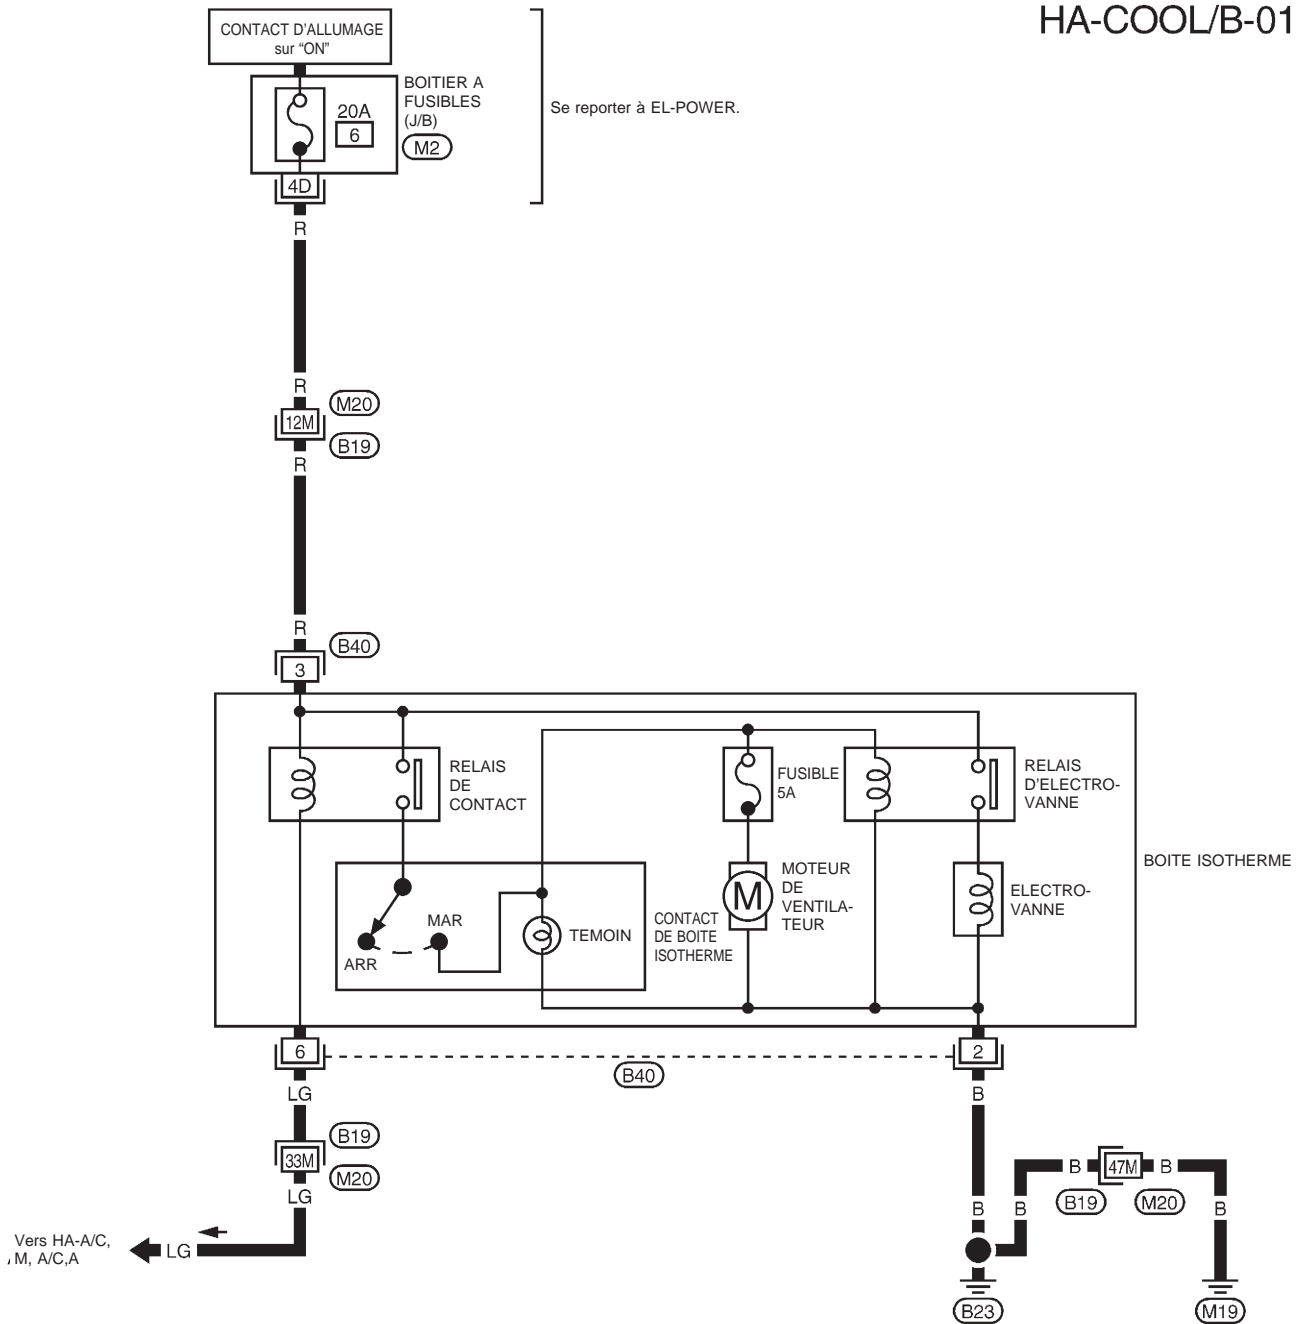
HA-COOL/B-01

CONTACT D'ALLUMAGE sur "ON"

BOITIER A FUSIBLES (J/B)

20A

6

M2

4D

Se reporter à EL-POWER.

R

R

M20

12M

B19

R

R

B40

3

RELAIS DE CONTACT

FUSIBLE 5A

RELAIS D'ELECTRO-VANNE

MOTEUR DE VENTILA-TEUR

M

BOITE ISOTHERME

ELECTRO-VANNE

MAR

ARR

TEMOIN

CONTACT DE BOITE ISOTHERME

6

2

B40

LG

B

B19

33M

M20

LG

B

47M

B

B19

M20

B

B

B

Vers HA-A/C, , M, A/C,A

LG

B23

M19